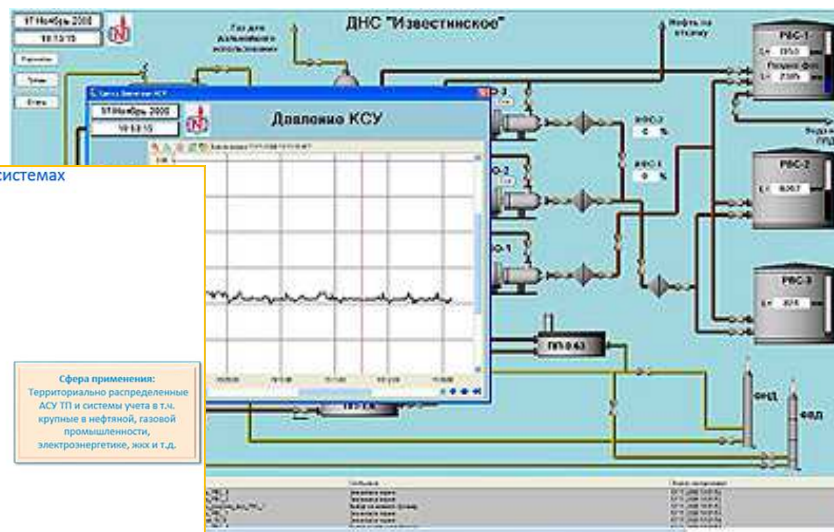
17 Ноябрь 2008
10:13:15

ДНС "Известинское"

Газ для дальнейшего использования

Нефть на откачку

РВС-1

Давление КСУ

17 Ноябрь 2008
10:13:15

системах

РВС-2

РВС-3

ПП-0.63

ФНД

ФВД

Сфера применения:
Территориально распределенные АСУ ТП и системы учета в т.ч. крупные в нефтяной, газовой промышленности, электроэнергетике, жкх и т.д.